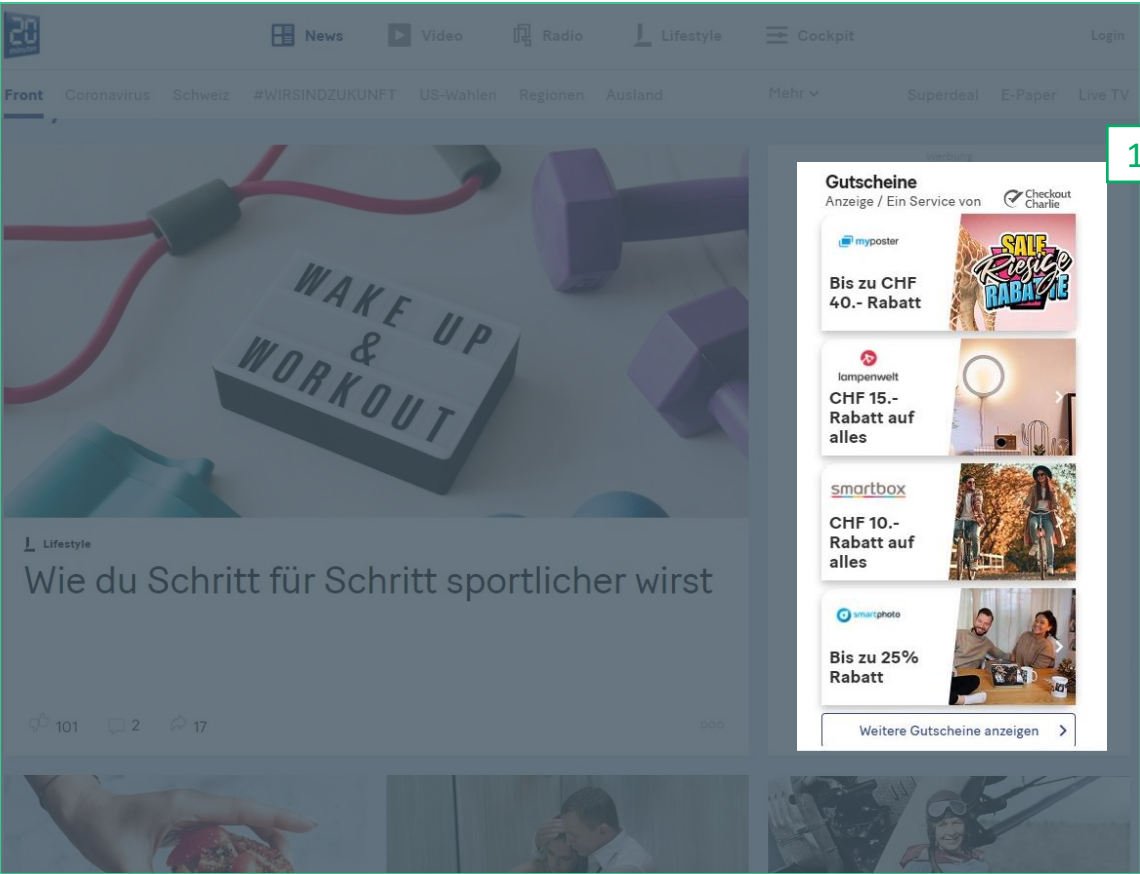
20

News Video Radio Lifestyle Cockpit Login

Front Coronavirus Schweiz #WIRSINDZUKUNFT US-Wahlen Regionen Ausland Mehr Superdeal E-Paper Live TV

WAKE UP & WORKOUT

Lifestyle

Wie du Schritt für Schritt sportlicher wirst

101 2 17

1

Gutscheine
Anzeige / Ein Service von Checkout Charlie

myposter
Bis zu CHF 40.- Rabatt
SALE Riesige RABATTE

lampenwelt
CHF 15.- Rabatt auf alles

smartbox
CHF 10.- Rabatt auf alles

smartphoto
Bis zu 25% Rabatt

Weitere Gutscheine anzeigen